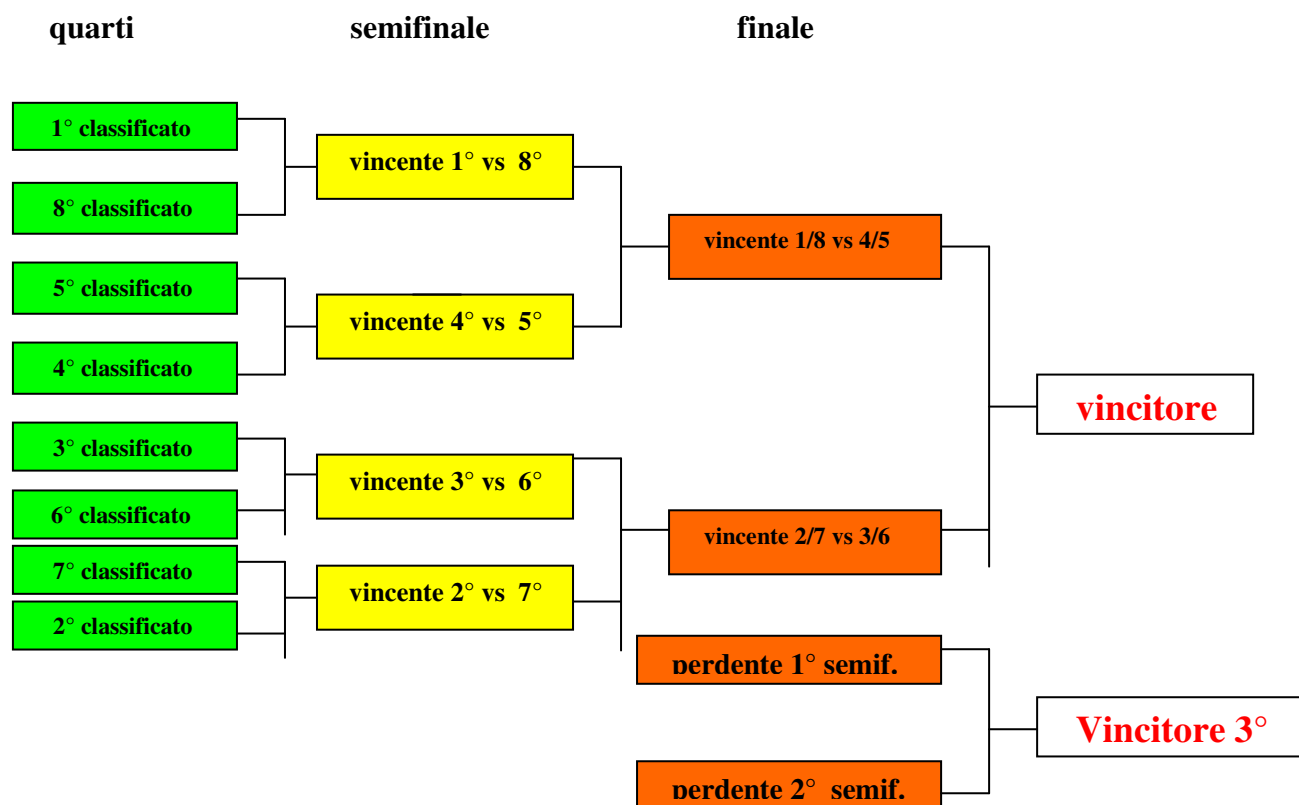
quarti semifinale finale

1° classificato

8° classificato

5° classificato

4° classificato

3° classificato

6° classificato

7° classificato

2° classificato

vincente 1° vs 8°

vincente 4° vs 5°

vincente 3° vs 6°

vincente 2° vs 7°

vincente 1/8 vs 4/5

vincente 2/7 vs 3/6

perdente 1° semif.

perdente 2° semif.

vincitore

Vincitore 3°